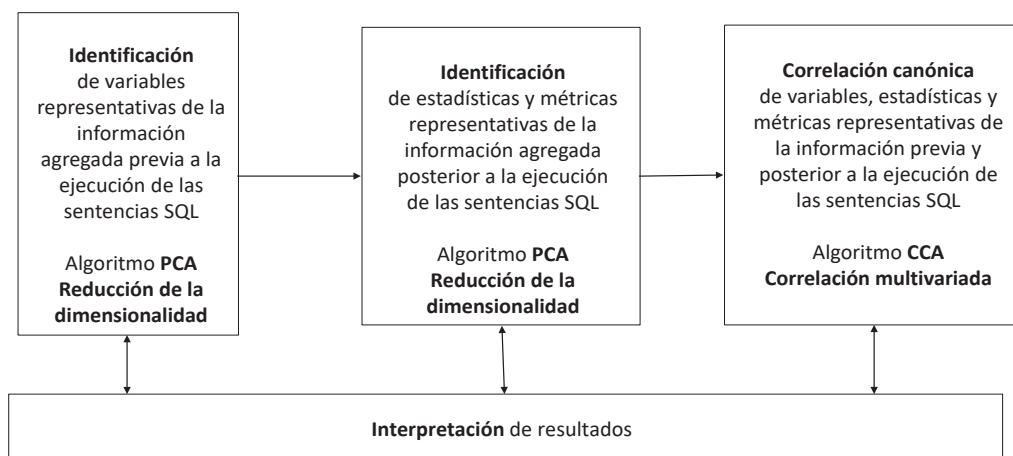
**Identificación** de variables representativas de la información agregada previa a la ejecución de las sentencias SQL

Algoritmo **PCA** **Reducción de la dimensionalidad**

**Identificación** de estadísticas y métricas representativas de la información agregada posterior a la ejecución de las sentencias SQL

Algoritmo **PCA** **Reducción de la dimensionalidad**

**Correlación canónica** de variables, estadísticas y métricas representativas de la información previa y posterior a la ejecución de las sentencias SQL

Algoritmo **CCA** **Correlación multivariada**

**Interpretación** de resultados